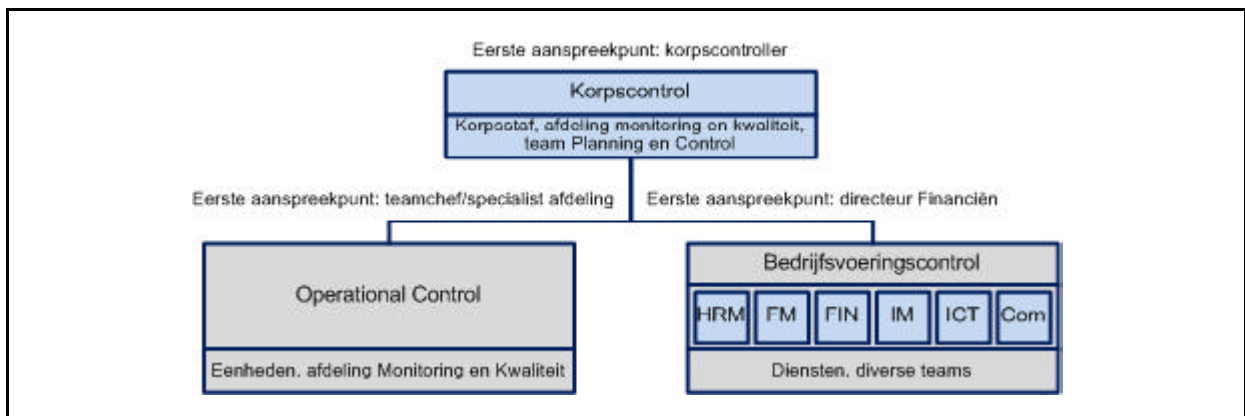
Eerste aanspreekpunt: korpscontroller

Korpscontrol

Korpsstaf, afdeling monitoring en kwaliteit, team Planning en Control

Eerste aanspreekpunt: teamchef/specialist afdeling

Eerste aanspreekpunt: directeur Financiën

Operational Control

Eenheden. afdeling Monitoring en Kwaliteit

Bedrijfsvoeringscontrol

HRM

FM

FIN

IM

ICT

Com

Diensten. diverse teams